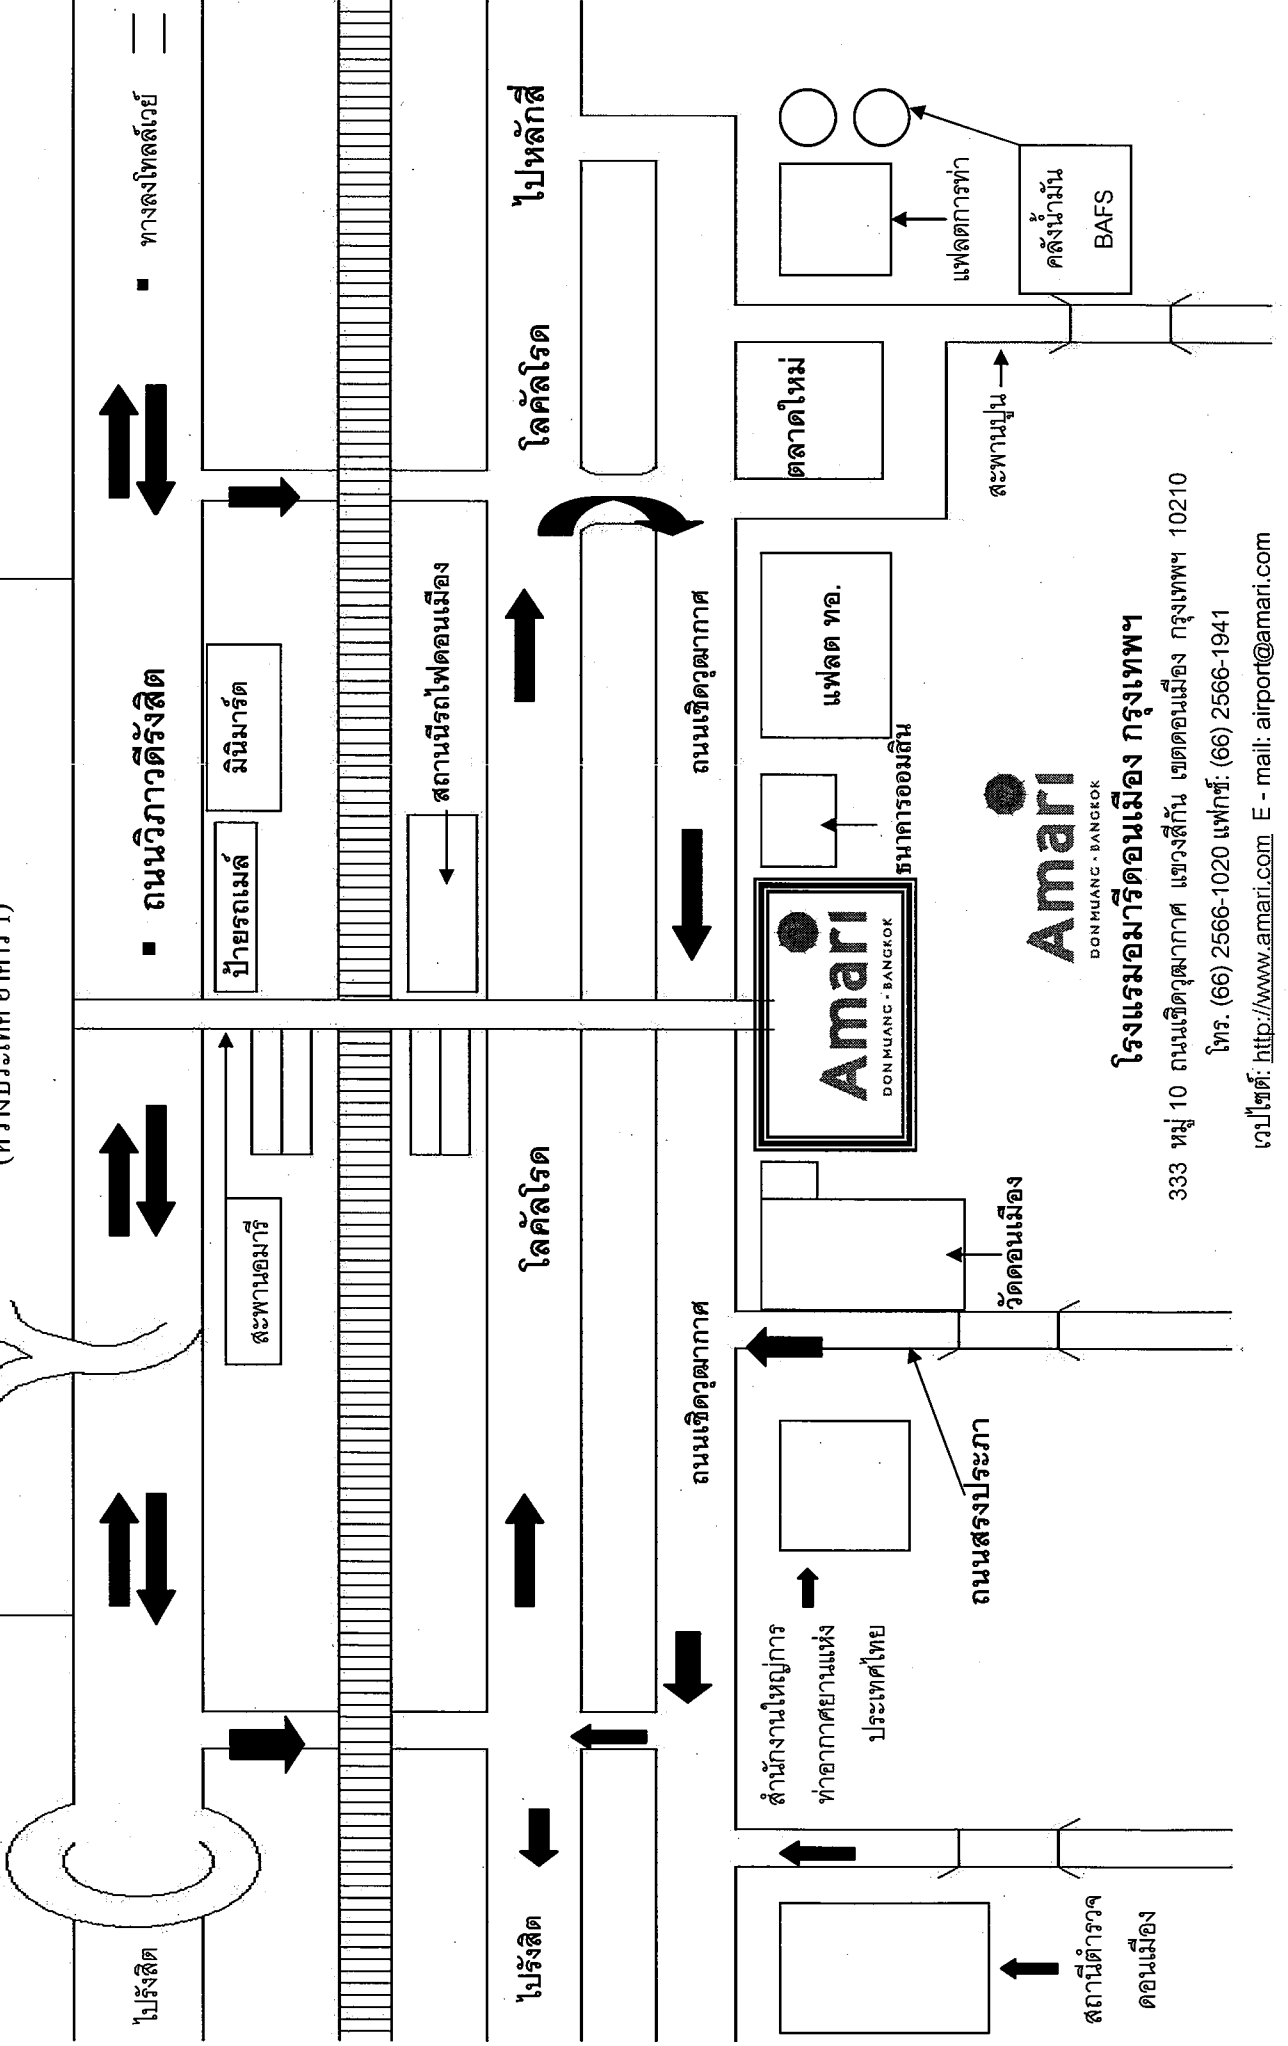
(ท่าอากาศยานกรุงเทพฯ)

ไปรังสิต

ทางลงโทลล์เวย์

ถนนวิภาวดีรังสิต

ป้ายรถเมล์

มินิมาร์ท

สะพานอมารี

สถานีรถไฟดอนเมือง

ไปรังสิต

โลคัลโรด

โลคัลโรด

ไปหลักสี่

ถนนเชิดวุฒากาศ

ถนนเชิดวุฒากาศ

Amari
DON MUANG · BANGKOK

ธนาคารออมสิน

แฟลต ทอ.

ตลาดใหม่

แฟลตการท่า

คลังน้ำมัน BAFS

สะพานปูน

วัดดอนเมือง

ถนนสรงประภา

สำนักงานใหญ่การท่าอากาศยานแห่งประเทศไทย

สถานีตำรวจดอนเมือง

Amari
DON MUANG · BANGKOK

โรงแรมอมารีดอนเมือง กรุงเทพฯ

333 หมู่ 10 ถนนเชิดวุฒากาศ แขวงสีกัน เขตดอนเมือง กรุงเทพฯ 10210

โทร. (66) 2566-1020 แฟกซ์: (66) 2566-1941

เวปไซต์: http://www.amari.com E - mail: airport@amari.com